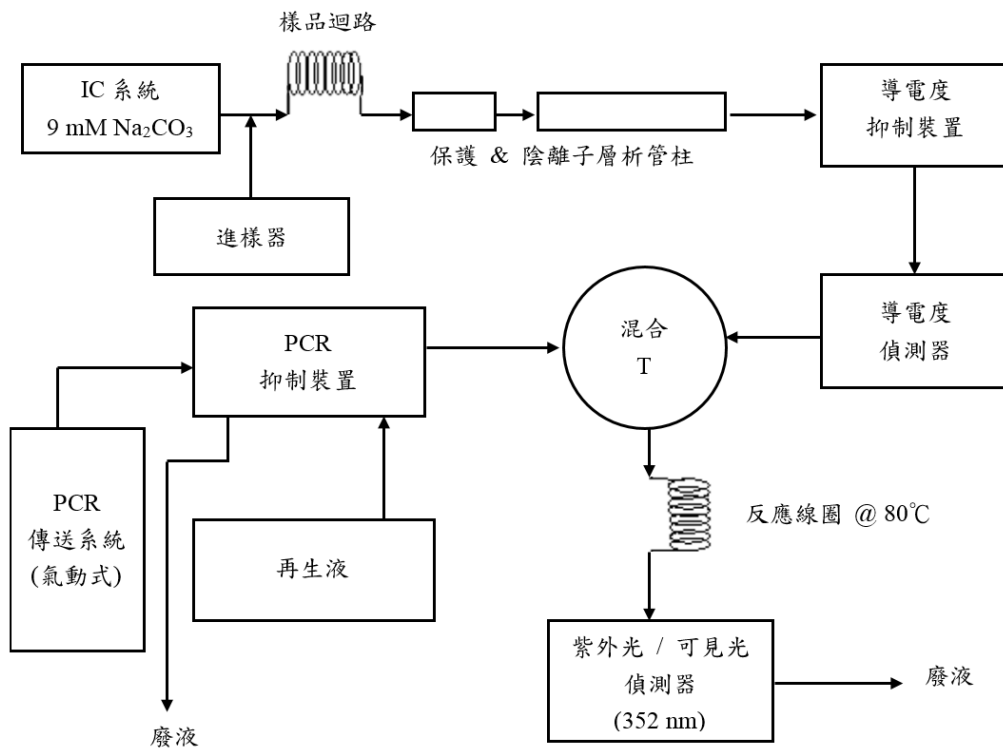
樣品迴路

IC 系統
9 mM $Na_2CO_3$

保護 & 陰離子層析管柱

導電度
抑制裝置

進樣器

導電度
偵測器

混合
T

PCR
抑制裝置

PCR
傳送系統
(氣動式)

再生液

反應線圈 @ 80℃

紫外光 / 可見光
偵測器
(352 nm)

廢液

廢液